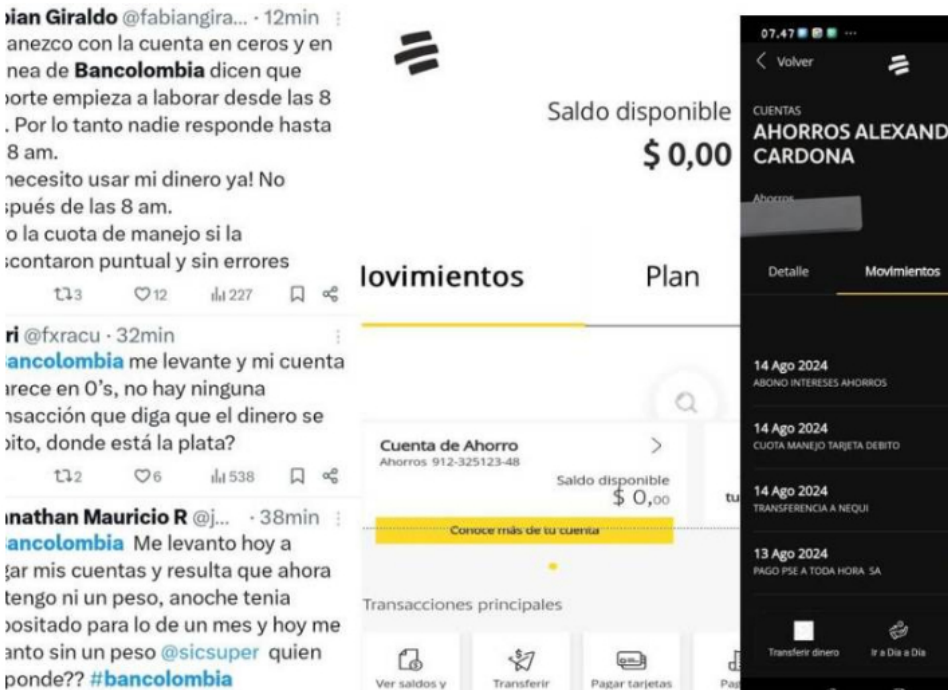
ian Giraldo @fabiangira... · 12min
anezco con la cuenta en ceros y en nea de Bancolombia dicen que porte empieza a laborar desde las 8 . Por lo tanto nadie responde hasta 8 am.
necesito usar mi dinero ya! No spués de las 8 am.
o la cuota de manejo si la scontaron puntual y sin errores

3 12 227

ri @fxracu · 32min
ancolombia me levante y mi cuenta rece en 0's, no hay ninguna nsacción que diga que el dinero se pito, donde está la plata?

2 6 538

nathan Mauricio R @j... · 38min
ancolombia Me levanto hoy a gar mis cuentas y resulta que ahora tengo ni un peso, anoche tenia positado para lo de un mes y hoy me anto sin un peso @sicsuper quien ponde?? #bancolombia

Saldo disponible
$ 0,00

lovimientos
Plan

Cuenta de Ahorro
Ahorros 912-325123-48
Saldo disponible
$ 0,00
tu

Conoce más de tu cuenta

Transacciones principales

Ver saldos y
Transferir
Pagar tarjetas
Pa

07.47
Volver
CUENTAS
AHORROS ALEXAND CARDONA
Ahorros

Detalle
Movimientos

14 Ago 2024
ABONO INTERESES AHORROS

14 Ago 2024
CUOTA MANEJO TARJETA DEBITO

14 Ago 2024
TRANSFERENCIA A NEQUI

13 Ago 2024
PAGO PSE A TODA HORA SA

Transferir dinero
Ir a Dia a Dia